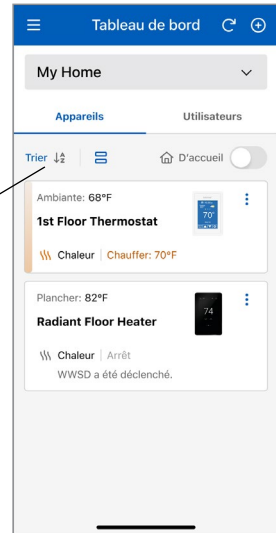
Tableau de bord

My Home

Appareils

Utilisateurs

Trier

D'accueil

Ambiante: 68°F

1st Floor Thermostat

70°

Chaleur | Chauffer: 70°F

Plancher: 82°F

Radiant Floor Heater

74

Chaleur | Arrêt

WWSD a été déclenché.